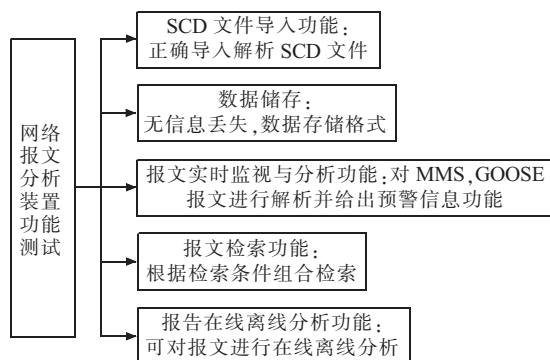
网络报文分析装置功能测试

SCD 文件导入功能：
正确导入解析 SCD 文件

数据储存：
无信息丢失，数据存储格式

报文实时监视与分析功能：对 MMS，GOOSE 报文进行解析并给出预警信息功能

报文检索功能：
根据检索条件组合检索

报告在线离线分析功能：
可对报文进行在线离线分析